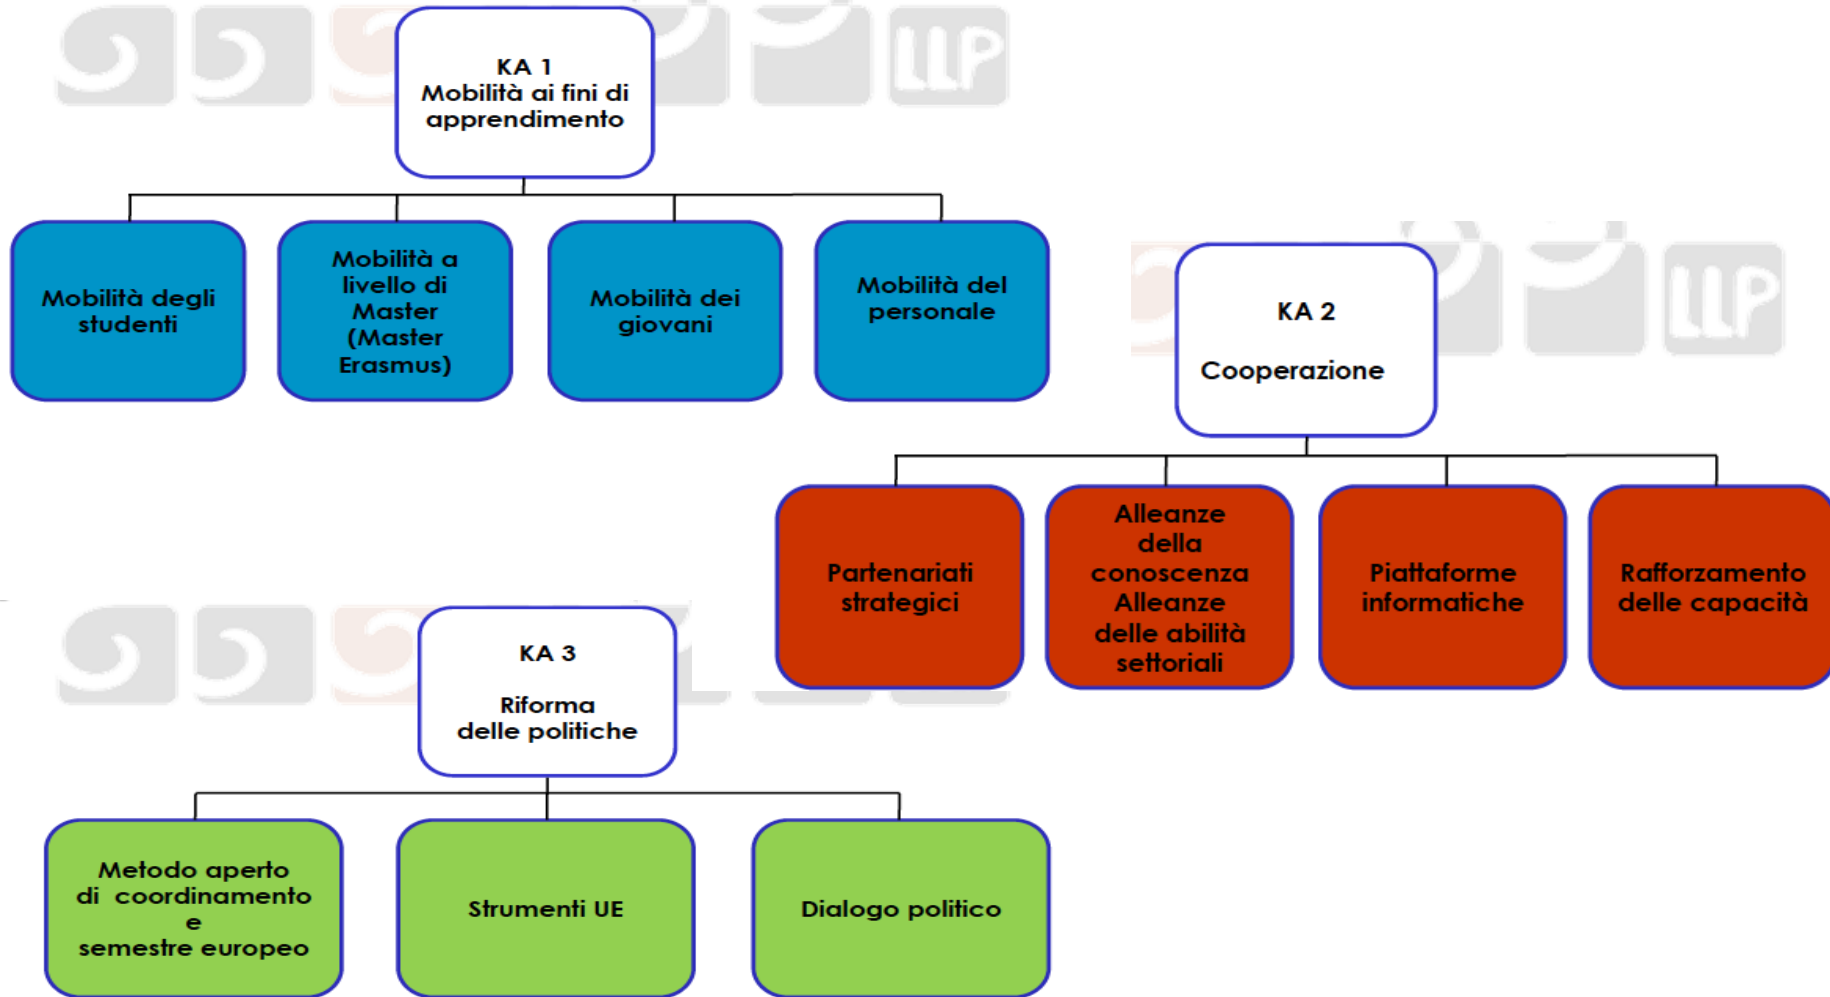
LLP

KA 1
Mobilità ai fini di apprendimento

Mobilità degli studenti

Mobilità a livello di Master (Master Erasmus)

Mobilità dei giovani

Mobilità del personale

LLP

KA 2

Cooperazione

Partenariati strategici

Alleanze della conoscenza
Alleanze delle abilità settoriali

Piattaforme informatiche

Rafforzamento delle capacità

KA 3

Riforma delle politiche

Metodo aperto di coordinamento e semestre europeo

Strumenti UE

Dialogo politico